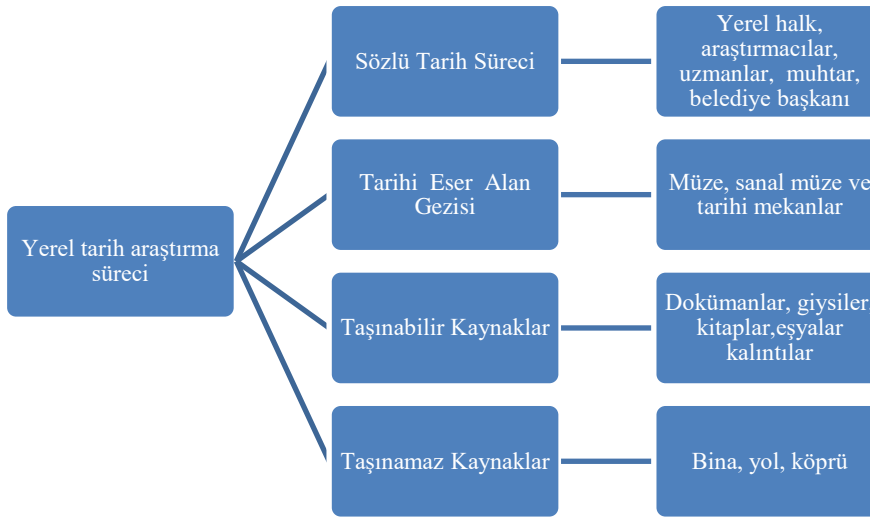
Yerel tarih araştırma süreci

Sözlü Tarih Süreci

Yerel halk, araştırmacılar, uzmanlar, muhtar, belediye başkanı

Tarihi Eser Alan Gezisi

Müze, sanal müze ve tarihi mekanlar

Taşınabilir Kaynaklar

Dokümanlar, giysiler, kitaplar,eşyalar kalıntılar

Taşınamaz Kaynaklar

Bina, yol, köprü